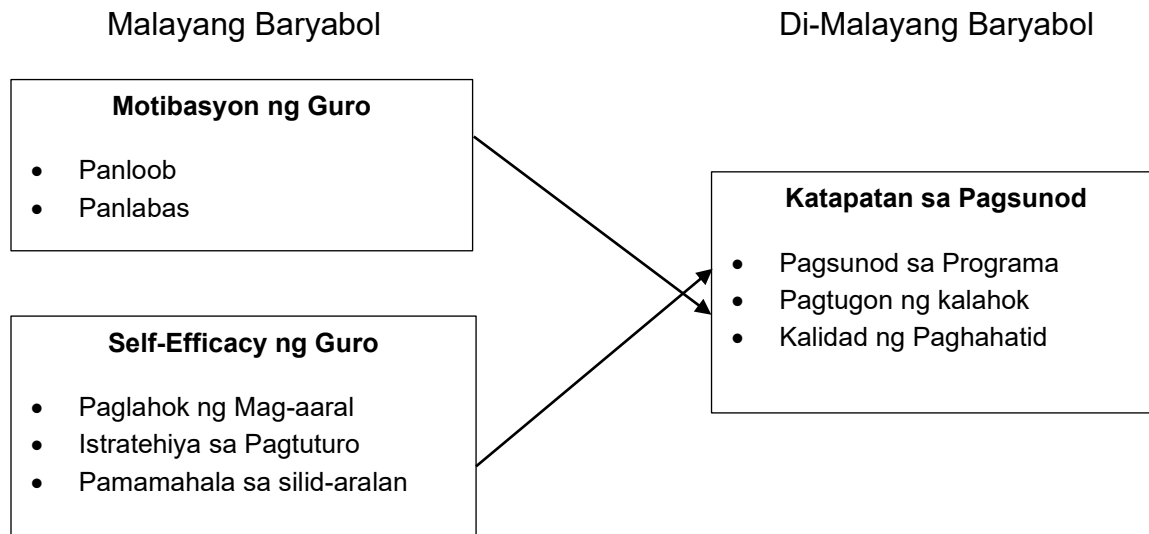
Malayang Baryabol

Di-Malayang Baryabol

**Motibasyon ng Guro**

- Panloob
- Panlabas

**Self-Efficacy ng Guro**

- Paglahok ng Mag-aaral
- Istratehiya sa Pagtuturo
- Pamamahala sa silid-aralan

**Katapatan sa Pagsunod**

- Pagsunod sa Programa
- Pagtugon ng kalahok
- Kalidad ng Paghahatid